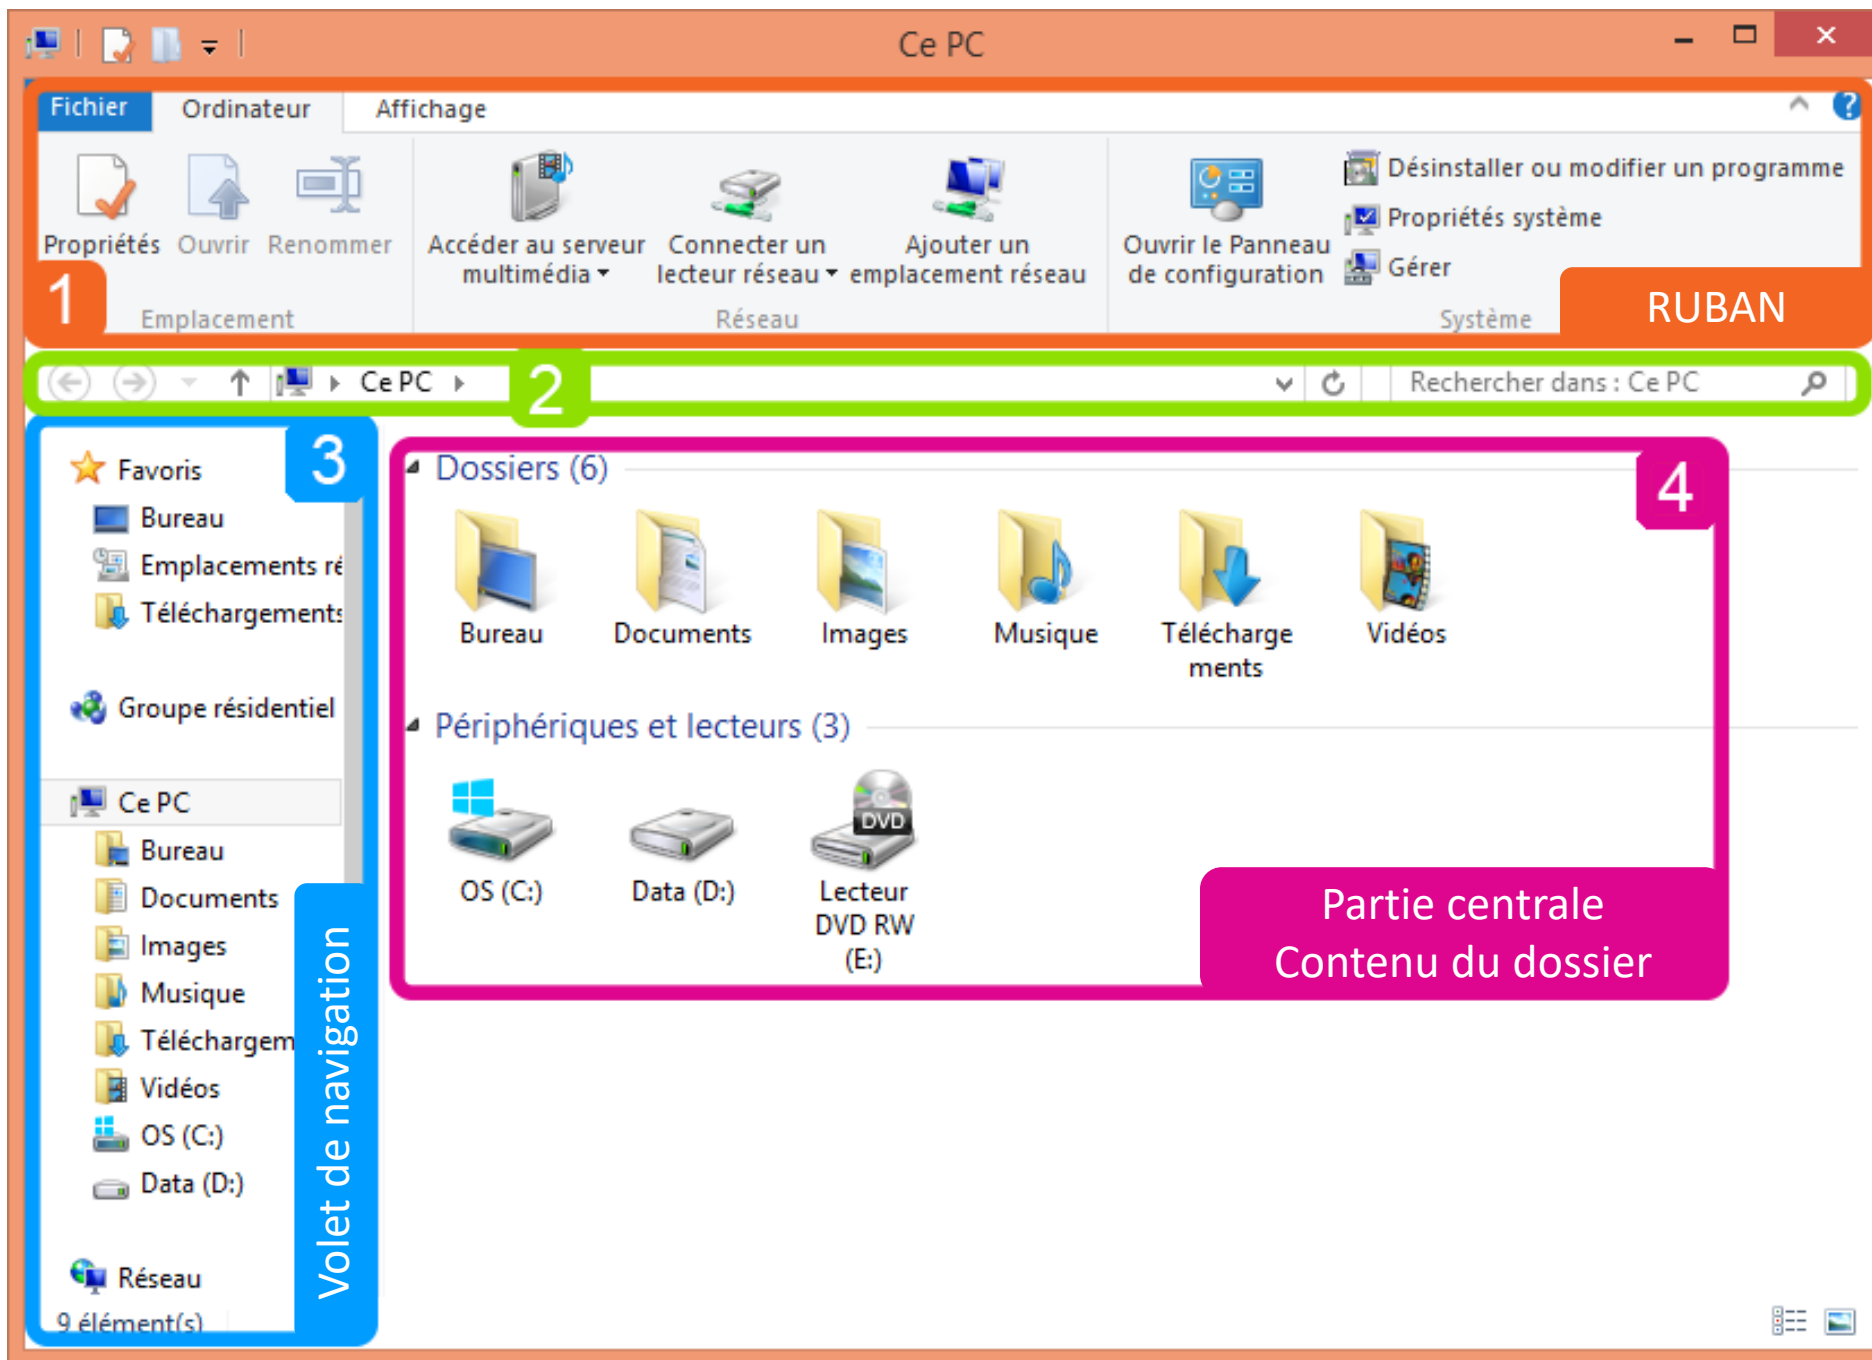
Ce PC

Fichier Ordinateur Affichage

Propriétés Ouvrir Renommer
Emplacement

Accéder au serveur multimédia
Connecter un lecteur réseau
Ajouter un emplacement réseau
Réseau

Ouvrir le Panneau de configuration
Désinstaller ou modifier un programme
Propriétés système
Gérer
Système

1

RUBAN

Ce PC

2

Rechercher dans : Ce PC

3

Favoris
Bureau
Emplacements ré
Téléchargements

Groupe résidentiel

Ce PC
Bureau
Documents
Images
Musique
Téléchargem
Vidéos
OS (C:)
Data (D:)

Réseau

9 élément(s)

Volet de navigation

Dossiers (6)

4

Bureau
Documents
Images
Musique
Téléchargements
Vidéos

Périphériques et lecteurs (3)

OS (C:)
Data (D:)
DVD
Lecteur DVD RW (E:)

Partie centrale
Contenu du dossier